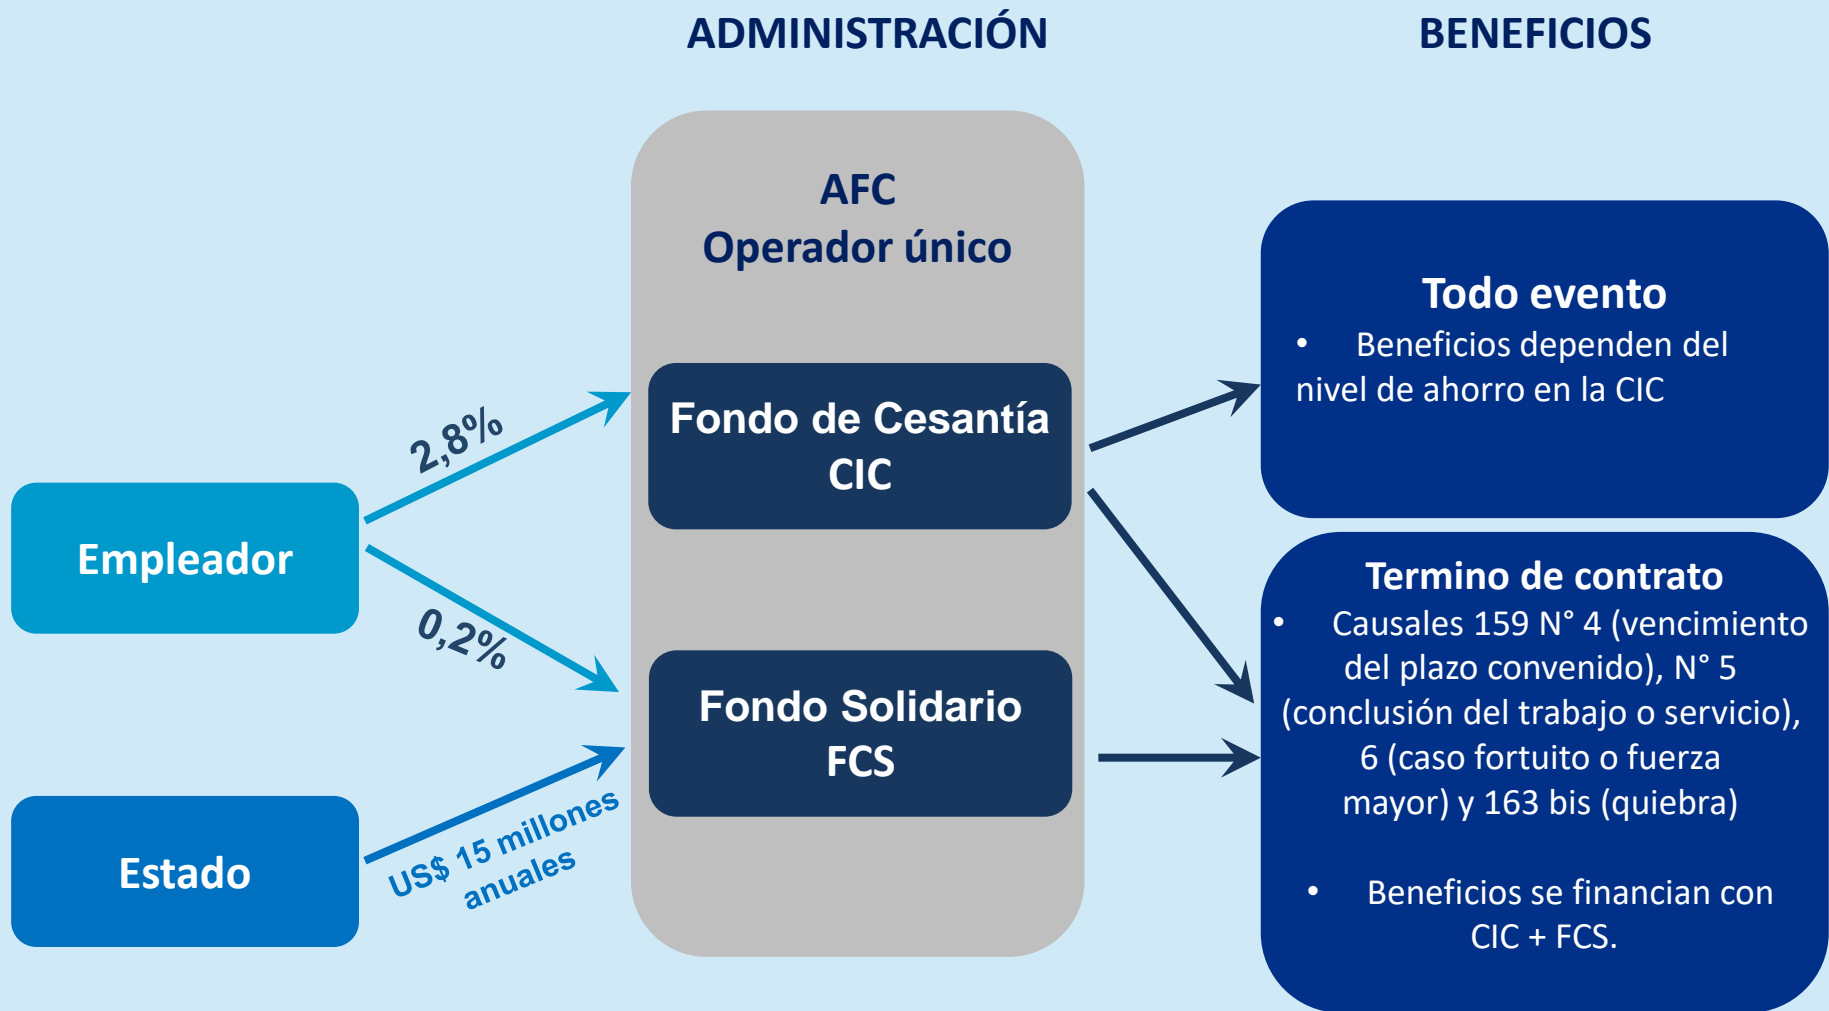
ADMINISTRACIÓN

BENEFICIOS

AFC
Operador único

Fondo de Cesantía
CIC

Fondo Solidario
FCS

Empleador

Estado

2,8%

0,2%

US$ 15 millones anuales

Todo evento
• Beneficios dependen del nivel de ahorro en la CIC

Termino de contrato
• Causales 159 N° 4 (vencimiento del plazo convenido), N° 5 (conclusión del trabajo o servicio), 6 (caso fortuito o fuerza mayor) y 163 bis (quiebra)

• Beneficios se financian con CIC + FCS.